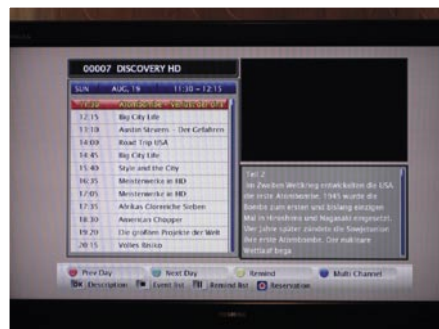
00007 DISCOVERY HD

| SUN | AUG. 19 | 11:30 ~ 12:15 |
|---|---|---|
| 11:30 | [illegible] | |
| 12:15 | Big City Life | |
| 13:10 | Austin Stevens - Der Gefahren | |
| 14:00 | Road Trip USA | |
| 14:45 | Big City Life | |
| 15:40 | Style and the City | |
| 16:35 | Meisterwerke in HD | |
| 17:05 | Meisterwerke in HD | |
| 17:35 | Afrikas Glorreiche Sieben | |
| 18:30 | American Chopper | |
| 19:20 | Die größten Projekte der Welt | |
| 20:15 | Volles Risiko | |

Teil 2
Im Zweiten Weltkrieg entwickelten die USA die erste Atombombe. 1945 wurde die Bombe zum ersten und bislang einzigen Mal in Hiroshima und Nagasaki eingesetzt. Vier Jahre später zündete die Sowjetunion ihre erste Atombombe. Der nukleare Wettlauf bega

Prev Day   Next Day   Rewind   Multi Channel
Description   Event list   Remind list   Reservation